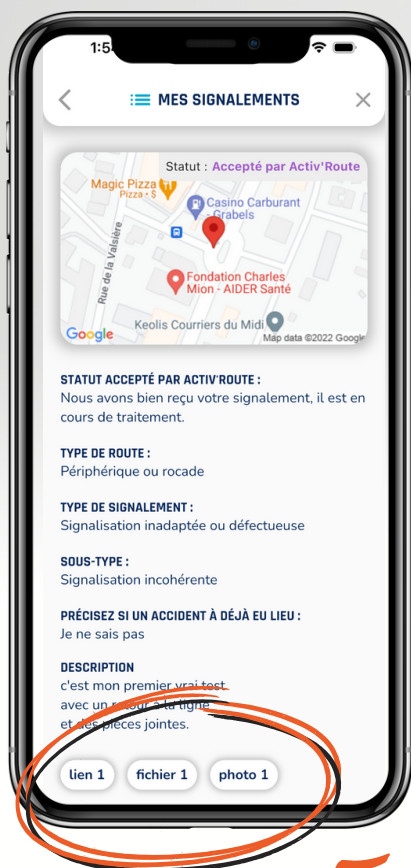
1:5

MES SIGNALEMENTS

Statut : Accepté par Activ'Route

Magic Pizza
Pizza · $

Casino Carburant - Grabels

Rue de la Valsière

Fondation Charles Mion - AIDER Santé

Keolis Courriers du Midi

Google

Map data ©2022 Google

STATUT ACCEPTÉ PAR ACTIV'ROUTE :
Nous avons bien reçu votre signalement, il est en cours de traitement.

TYPE DE ROUTE :
Périphérique ou rocade

TYPE DE SIGNALEMENT :
Signalisation inadaptée ou défectueuse

SOUS-TYPE :
Signalisation incohérente

PRÉCISEZ SI UN ACCIDENT À DÉJÀ EU LIEU :
Je ne sais pas

DESCRIPTION
c'est mon premier vrai test
avec un retour à la ligne
et des pièces jointes.

lien 1
fichier 1
photo 1